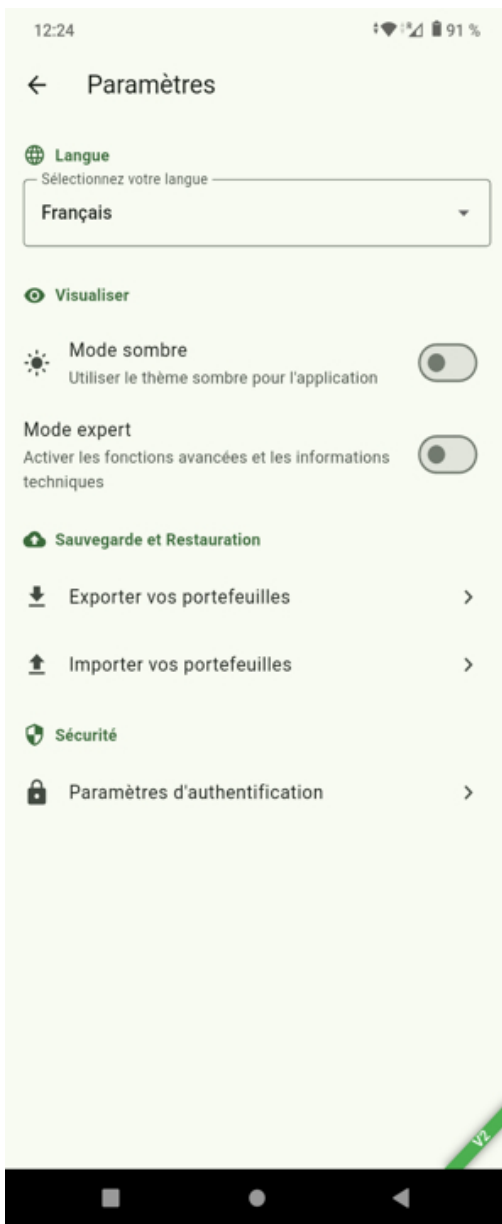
12:24

91 %

Paramètres

Langue

Sélectionnez votre langue

Français

Visualiser

Mode sombre

Utiliser le thème sombre pour l'application

Mode expert

Activer les fonctions avancées et les informations techniques

Sauvegarde et Restauration

Exporter vos portefeuilles

Importer vos portefeuilles

Sécurité

Paramètres d'authentification

V2